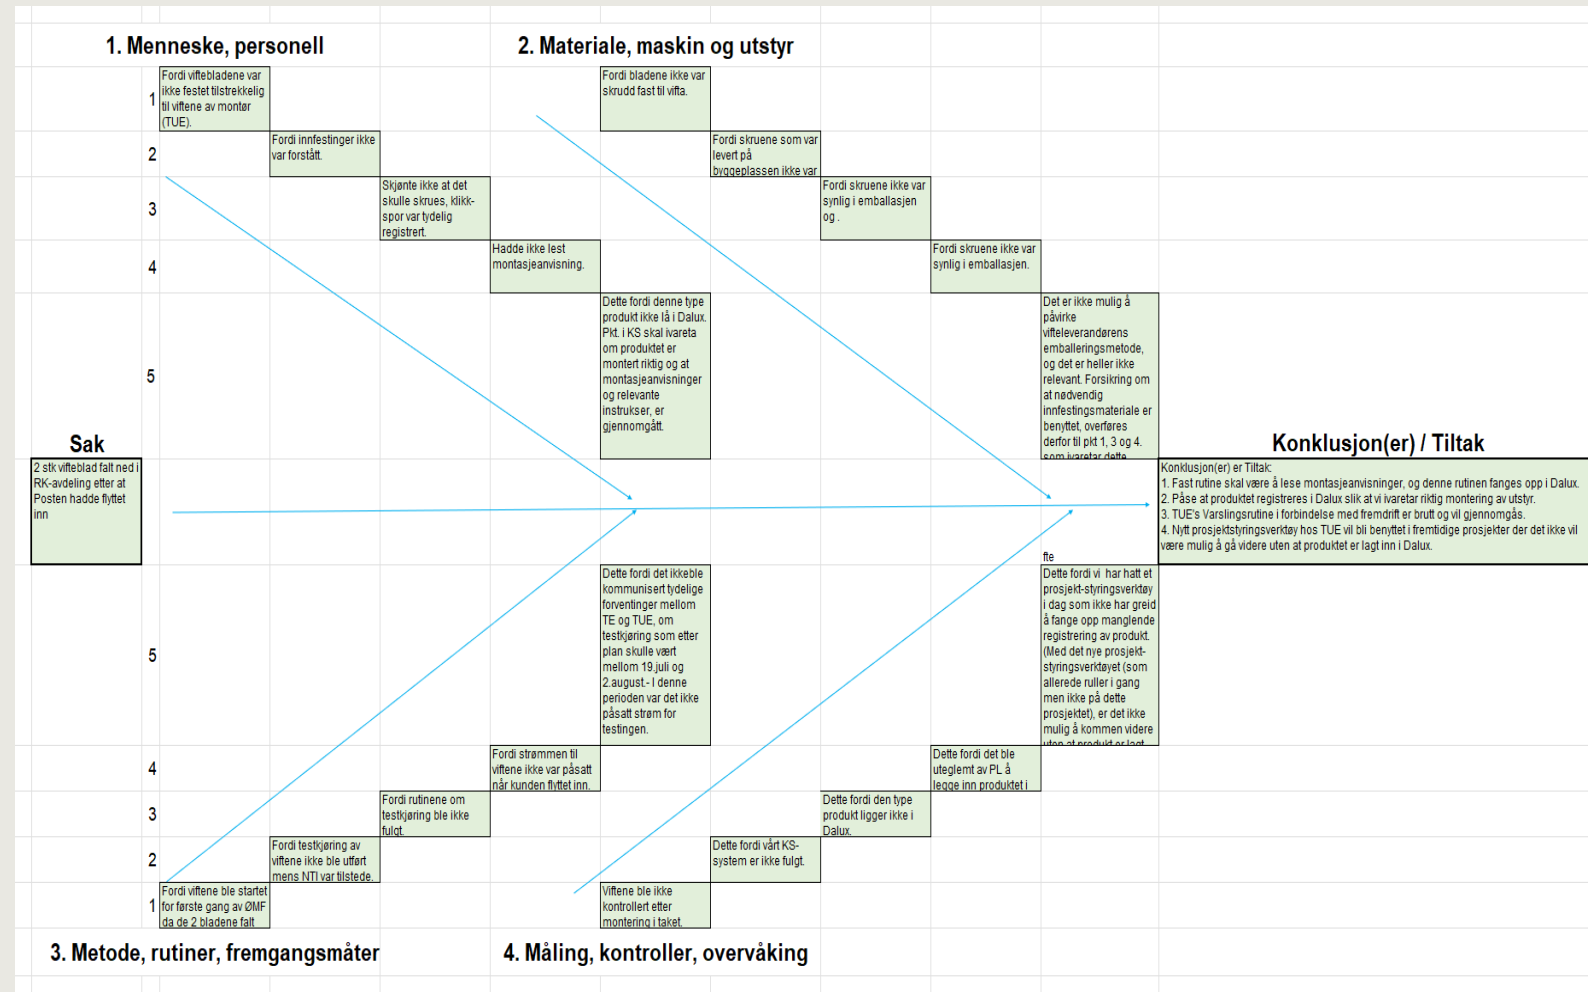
1. Menneske, personell

2. Materiale, maskin og utstyr

1 Fordi viftebladene var ikke festet tilstrekkelig til viftene av montør (TUE).

2 Fordi innfestinger ikke var forstått.

3 Skjønte ikke at det skulle skrues, klikk-spor var tydelig registrert.

4 Hadde ikke lest montasjeanvisning.

5 Dette fordi denne type produkt ikke lå i Dalux. Pkt. i KS skal ivareta om produktet er montert riktig og at montasjeanvisninger og relevante instrukser, er gjennomgått.

Fordi bladene ikke var skrudd fast til vifta.

Fordi skruene som var levert på byggeplassen ikke var

Fordi skruene ikke var synlig i emballasjen og .

Fordi skruene ikke var synlig i emballasjen.

Det er ikke mulig å påvirke vifteleverandørens emballeringsmetode, og det er heller ikke relevant. Forsikring om at nødvendig innfestingsmateriale er benyttet, overføres derfor til pkt 1, 3 og 4. som ivaretar dette

Sak

2 stk vifteblad falt ned i RK-avdeling etter at Posten hadde flyttet inn

Konklusjon(er) / Tiltak

Konklusjon(er) er Tiltak:
1. Fast rutine skal være å lese montasjeanvisninger, og denne rutinen fanges opp i Dalux.
2. Påse at produktet registreres i Dalux slik at vi ivaretar riktig montering av utstyr.
3. TUE's Varslingsrutine i forbindelse med fremdrift er brutt og vil gjennomgås.
4. Nytt prosjektstyringsverktøy hos TUE vil bli benyttet i fremtidige prosjekter der det ikke vil være mulig å gå videre uten at produktet er lagt inn i Dalux.

5 Dette fordi det ikkeble kommunisert tydelige forventinger mellom TE og TUE, om testkjøring som etter plan skulle vært mellom 19.juli og 2.august.- I denne perioden var det ikke påsatt strøm for testingen.

4 Fordi strømmen til viftene ikke var påsatt når kunden flyttet inn.

3 Fordi rutinene om testkjøring ble ikke fulgt.

2 Fordi testkjøring av viftene ikke ble utført mens NTI var tilstede.

1 Fordi viftene ble startet for første gang av ØMF da de 2 bladene falt

fte
Dette fordi vi har hatt et prosjekt-styringsverktøy i dag som ikke har greid å fange opp manglende registrering av produkt. (Med det nye prosjekt-styringsverktøyet (som allerede ruller i gang men ikke på dette prosjektet), er det ikke mulig å kommen videre uten at produkt er lagt

Dette fordi det ble uteglemt av PL å legge inn produktet i

Dette fordi den type produkt ligger ikke i Dalux.

Dette fordi vårt KS-system er ikke fulgt.

Viftene ble ikke kontrollert etter montering i taket.

3. Metode, rutiner, fremgangsmåter

4. Måling, kontroller, overvåking